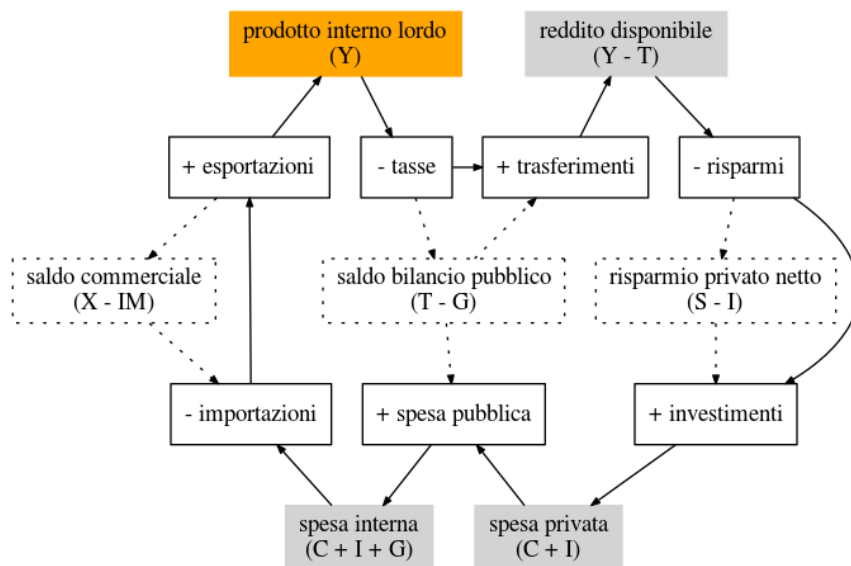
prodotto interno lordo
(Y)

reddito disponibile
(Y - T)

+ esportazioni

- tasse

+ trasferimenti

- risparmi

saldo commerciale
(X - IM)

saldo bilancio pubblico
(T - G)

risparmio privato netto
(S - I)

- importazioni

+ spesa pubblica

+ investimenti

spesa interna
(C + I + G)

spesa privata
(C + I)